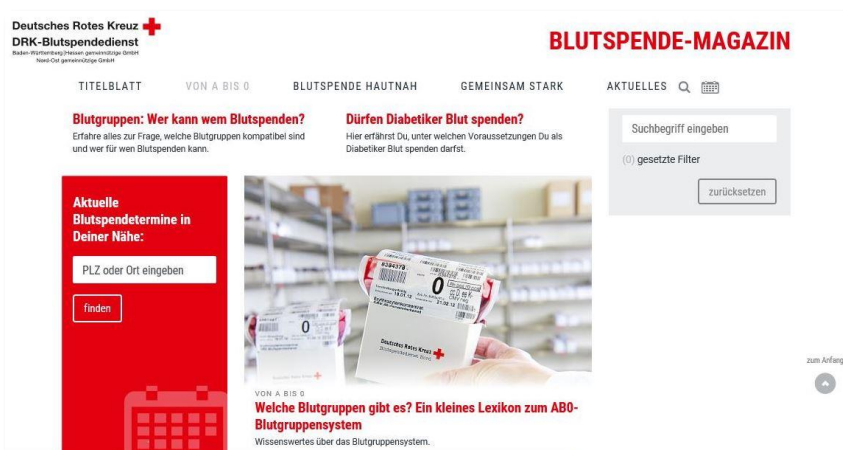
Deutsches Rotes Kreuz
DRK-Blutspendedienst
Baden-Württemberg | Hessen gemeinnützige GmbH
Nord-Ost gemeinnützige GmbH

BLUTSPENDE-MAGAZIN

TITELBLATT VON A BIS 0 BLUTSPENDE HAUTNAH GEMEINSAM STARK AKTUELLES

Blutgruppen: Wer kann wem Blutspenden?
Erfahre alles zur Frage, welche Blutgruppen kompatibel sind und wer für wen Blutspenden kann.

Dürfen Diabetiker Blut spenden?
Hier erfährst Du, unter welchen Voraussetzungen Du als Diabetiker Blut spenden darfst.

Suchbegriff eingeben
(0) gesetzte Filter
zurücksetzen

Aktuelle Blutspendetermine in Deiner Nähe:
PLZ oder Ort eingeben
finden

0
0
Deutsches Rotes Kreuz

VON A BIS 0
Welche Blutgruppen gibt es? Ein kleines Lexikon zum AB0-Blutgruppensystem
Wissenswertes über das Blutgruppensystem.

zum Anfang